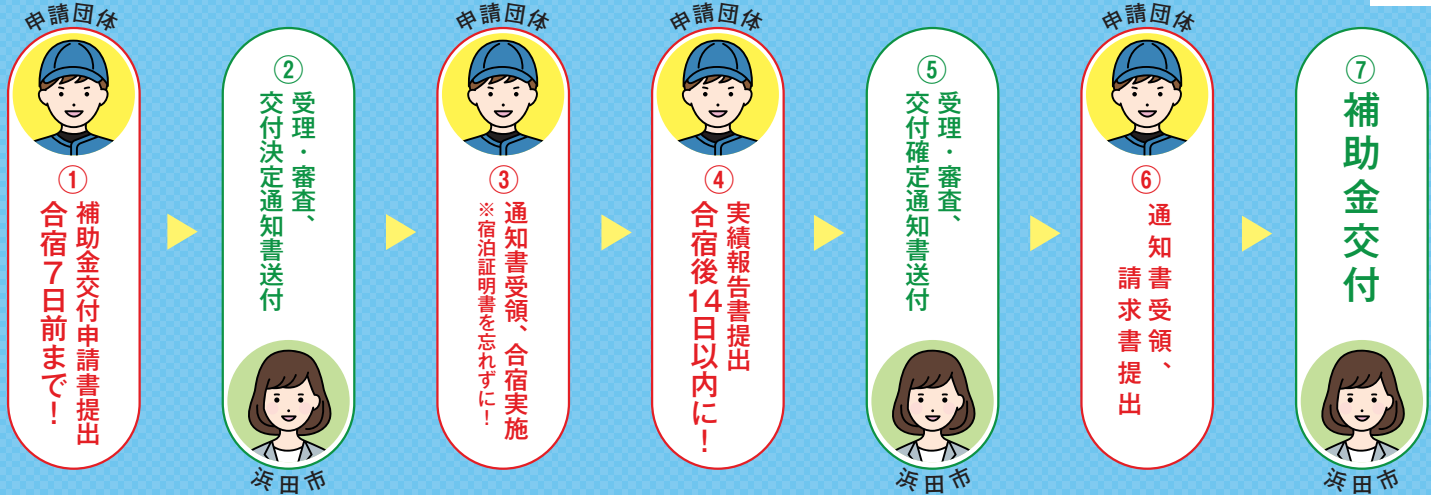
申請団体

①
補助金交付申請書提出
合宿7日前まで！

②
受理・審査、
交付決定通知書送付

浜田市

申請団体

③
通知書受領、合宿実施
※宿泊証明書を忘れずに！

申請団体

④
実績報告書提出
合宿後14日以内に！

⑤
受理・審査、
交付確定通知書送付

浜田市

申請団体

⑥
通知書受領、
請求書提出

⑦
補助金交付

浜田市